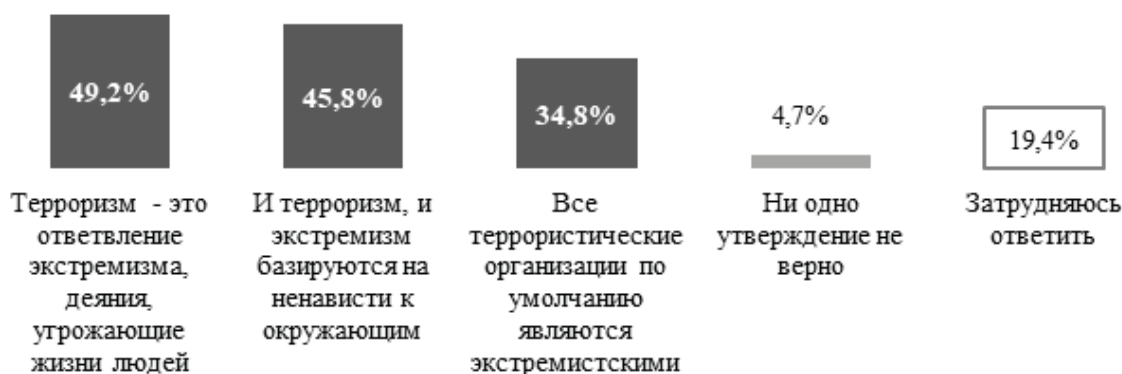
49,2%

45,8%

34,8%

4,7%

19,4%

Терроризм - это ответвление экстремизма, деяния, угрожающие жизни людей

И терроризм, и экстремизм базируются на ненависти к окружающим

Все террористические организации по умолчанию являются экстремистскими

Ни одно утверждение не верно

Затрудняюсь ответить